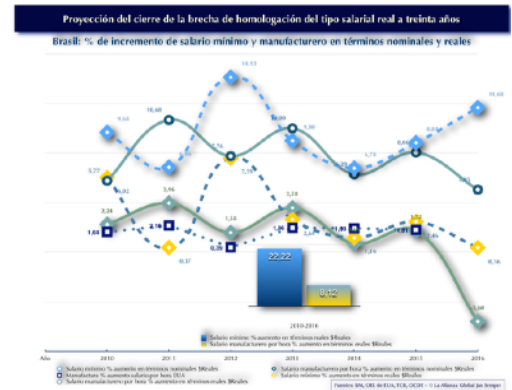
Proyección del cierre de la brecha de homologación del tipo salarial real a treinta años

Brasil: % de incremento de salario mínimo y manufacturero en términos nominales y reales

9,16
10,68
10,53
8,99
8,30
9,68
5,77
6,02
3,96
3,24
7,30
1,14
3,78
1,84
2,16
0,37
0,20
1,88
1,81
1,72
0,16
22,22
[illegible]
2010-2016

Año
2010
2011
2012
2013
2014
2015
2016

Salario mínimo % aumento en términos nominales $Reales
Salario manufacturero por hora % aumento en términos nominales $Reales
Manufactura % aumento salario por hora EUA
Salario manufacturero por hora % aumento en términos reales $Reales
Salario mínimo % aumento en términos reales $Reales
Salario manufacturero por hora % aumento en términos reales $Reales

Fuentes: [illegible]